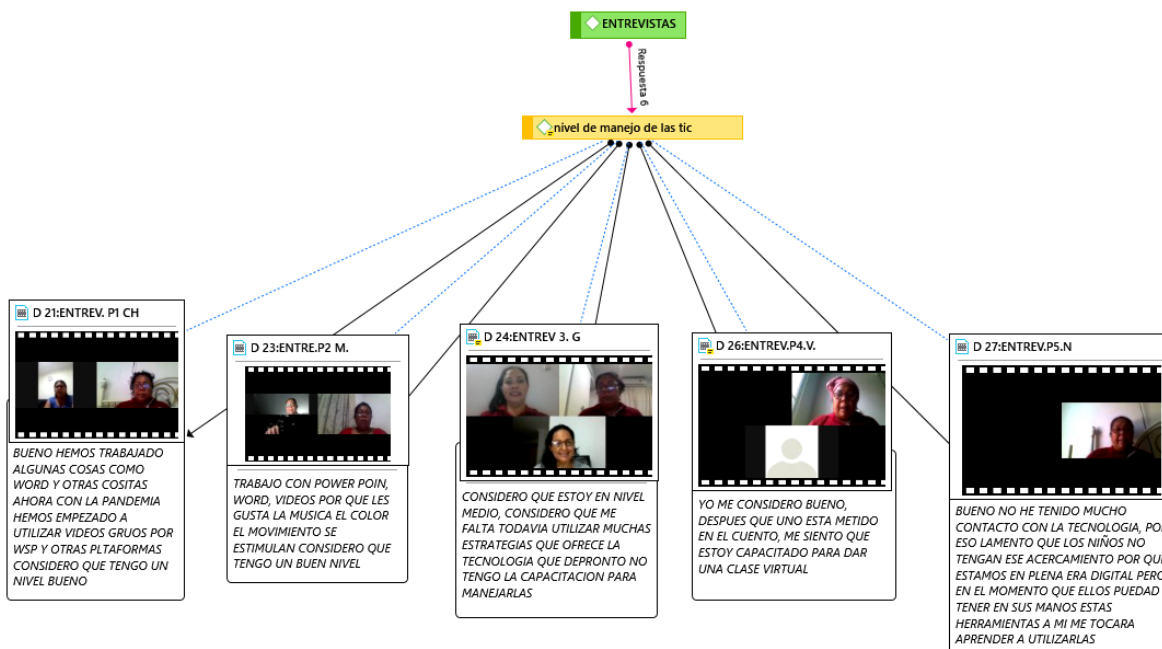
ENTREVISTAS

Respuesta 6

nivel de manejo de las tic

D 21:ENTREV. P1 CH

BUENO HEMOS TRABAJADO ALGUNAS COSAS COMO WORD Y OTRAS COSITAS AHORA CON LA PANDEMIA HEMOS EMPEZADO A UTILIZAR VIDEOS GRUOS POR WSP Y OTRAS PLTAFORMAS CONSIDERO QUE TENGO UN NIVEL BUENO

D 23:ENTRE.P2 M.

TRABAJO CON POWER POIN, WORD, VIDEOS POR QUE LES GUSTA LA MUSICA EL COLOR EL MOVIMIENTO SE ESTIMULAN CONSIDERO QUE TENGO UN BUEN NIVEL

D 24:ENTREV 3. G

CONSIDERO QUE ESTOY EN NIVEL MEDIO, CONSIDERO QUE ME FALTA TODAVIA UTILIZAR MUCHAS ESTRATEGIAS QUE OFRECE LA TECNOLOGIA QUE DEPRONTO NO TENGO LA CAPACITACION PARA MANEJARLAS

D 26:ENTREV.P4.V.

YO ME CONSIDERO BUENO, DESPUES QUE UNO ESTA METIDO EN EL CUENTO, ME SIENTO QUE ESTOY CAPACITADO PARA DAR UNA CLASE VIRTUAL

D 27:ENTREV.P5.N

BUENO NO HE TENIDO MUCHO CONTACTO CON LA TECNOLOGIA, PO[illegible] ESO LAMENTO QUE LOS NIÑOS NO TENGAN ESE ACERCAMIENTO POR QU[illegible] ESTAMOS EN PLENA ERA DIGITAL PERO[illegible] EN EL MOMENTO QUE ELLOS PUEDAD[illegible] TENER EN SUS MANOS ESTAS HERRAMIENTAS A MI ME TOCARA APRENDER A UTILIZARLAS